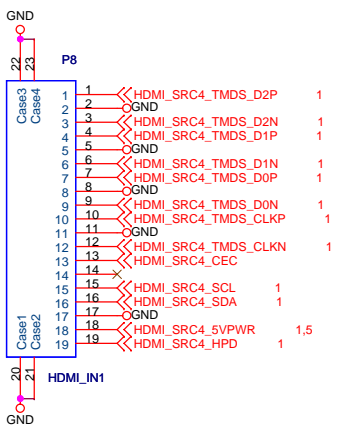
GND

22 23

P8

Case3 Case4

1 HDMI_SRC4_TMDS_D2P 1
2 GND
3 HDMI_SRC4_TMDS_D2N 1
4 HDMI_SRC4_TMDS_D1P 1
5 GND
6 HDMI_SRC4_TMDS_D1N 1
7 HDMI_SRC4_TMDS_D0P 1
8 GND
9 HDMI_SRC4_TMDS_D0N 1
10 HDMI_SRC4_TMDS_CLKP 1
11 GND
12 HDMI_SRC4_TMDS_CLKN 1
13 HDMI_SRC4_CEC
14
15 HDMI_SRC4_SCL 1
16 HDMI_SRC4_SDA 1
17 GND
18 HDMI_SRC4_5VPWR 1,5
19 HDMI_SRC4_HPD 1

Case1 Case2

20 21

HDMI_IN1

GND